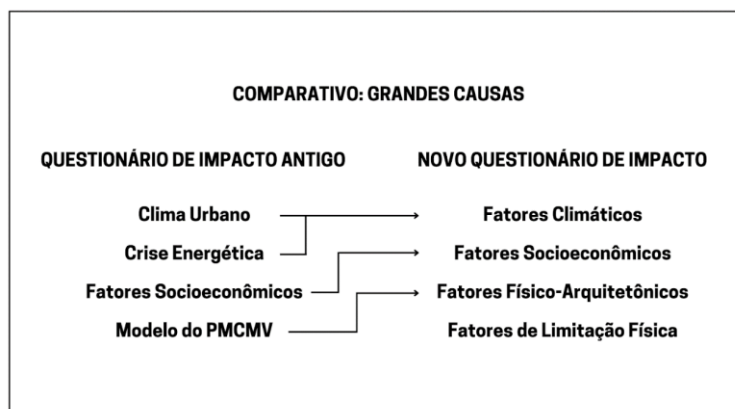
COMPARATIVO: GRANDES CAUSAS

QUESTIONÁRIO DE IMPACTO ANTIGO

Clima Urbano

Crise Energética

Fatores Socioeconômicos

Modelo do PMCMV

NOVO QUESTIONÁRIO DE IMPACTO

Fatores Climáticos

Fatores Socioeconômicos

Fatores Físico-Arquitetônicos

Fatores de Limitação Física